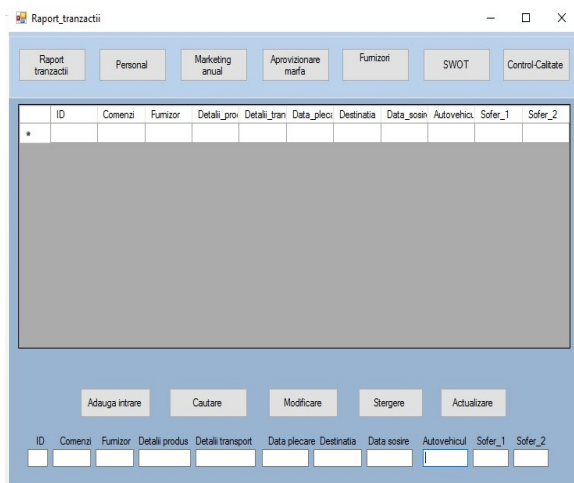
Raport_tranzactii

Raport tranzactii | Personal | Marketing anual | Aprovizionare marfa | Furnizori | SWOT | Control-Calitate

| | ID | Comenzi | Furnizor | Detalii_pro | Detalii_tran | Data_pleca | Destinatia | Data_sosin | Autovehicu | Sofer_1 | Sofer_2 |
|---|---|---|---|---|---|---|---|---|---|---|---|
| * | | | | | | | | | | | |

Adauga intrare | Cautare | Modificare | Stergere | Actualizare

ID | Comenzi | Furnizor | Detalii produs | Detalii transport | Data plecare | Destinatia | Data sosire | Autovehicul | Sofer_1 | Sofer_2